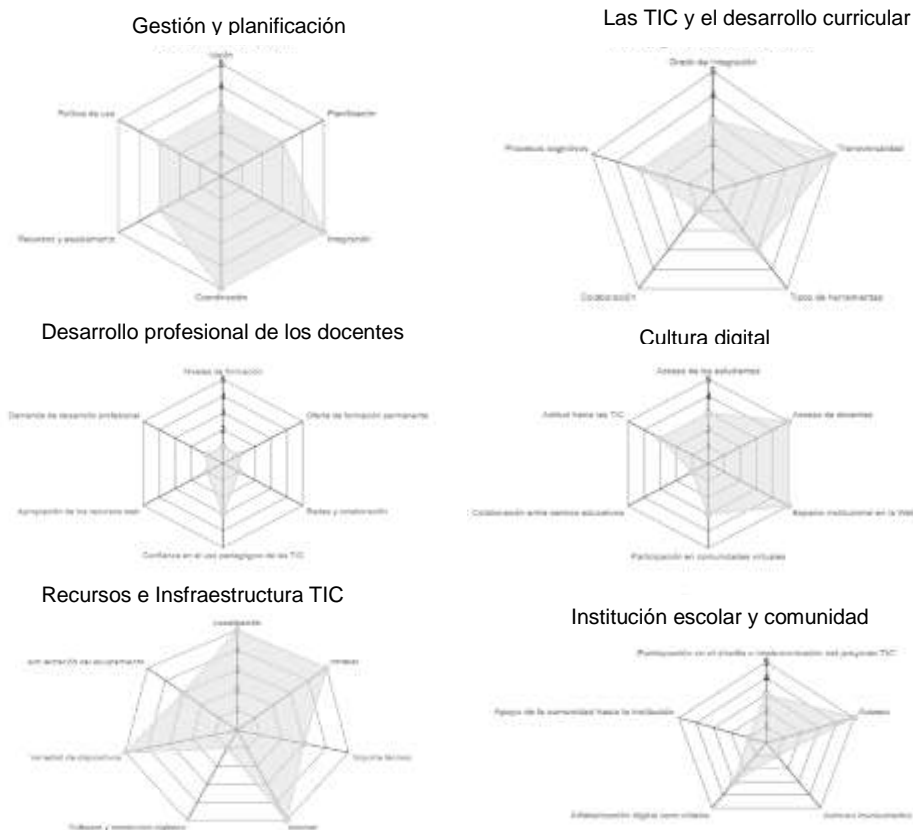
Gestión y planificación

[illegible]ión

Planificación

Integración

Coordinación

Recursos y equipamiento

Políticas de uso

Las TIC y el desarrollo curricular

Grado de integración

Transversalidad

Tipos de herramientas

Colaboración

Procesos cognitivos

Desarrollo profesional de los docentes

Niveles de formación

Oferta de formación permanente

Redes y colaboración

Confianza en el uso pedagógico de las TIC

Apropiación de los recursos web

Demanda de desarrollo profesional

Cultura digital

Acceso de los estudiantes

Acceso de docentes

Espacio institucional en la Web

Participación en comunidades virtuales

Colaboración entre centros educativos

Actitud hacia las TIC

Recursos e Insfraestructura TIC

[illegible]

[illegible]

Soporte técnico

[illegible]

Software y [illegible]

Variedad de dispositivos

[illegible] del equipamiento

Institución escolar y comunidad

Participación en el diseño e implementación del proyecto TIC

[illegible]

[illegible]

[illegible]

Apoyo de la comunidad hacia la institución